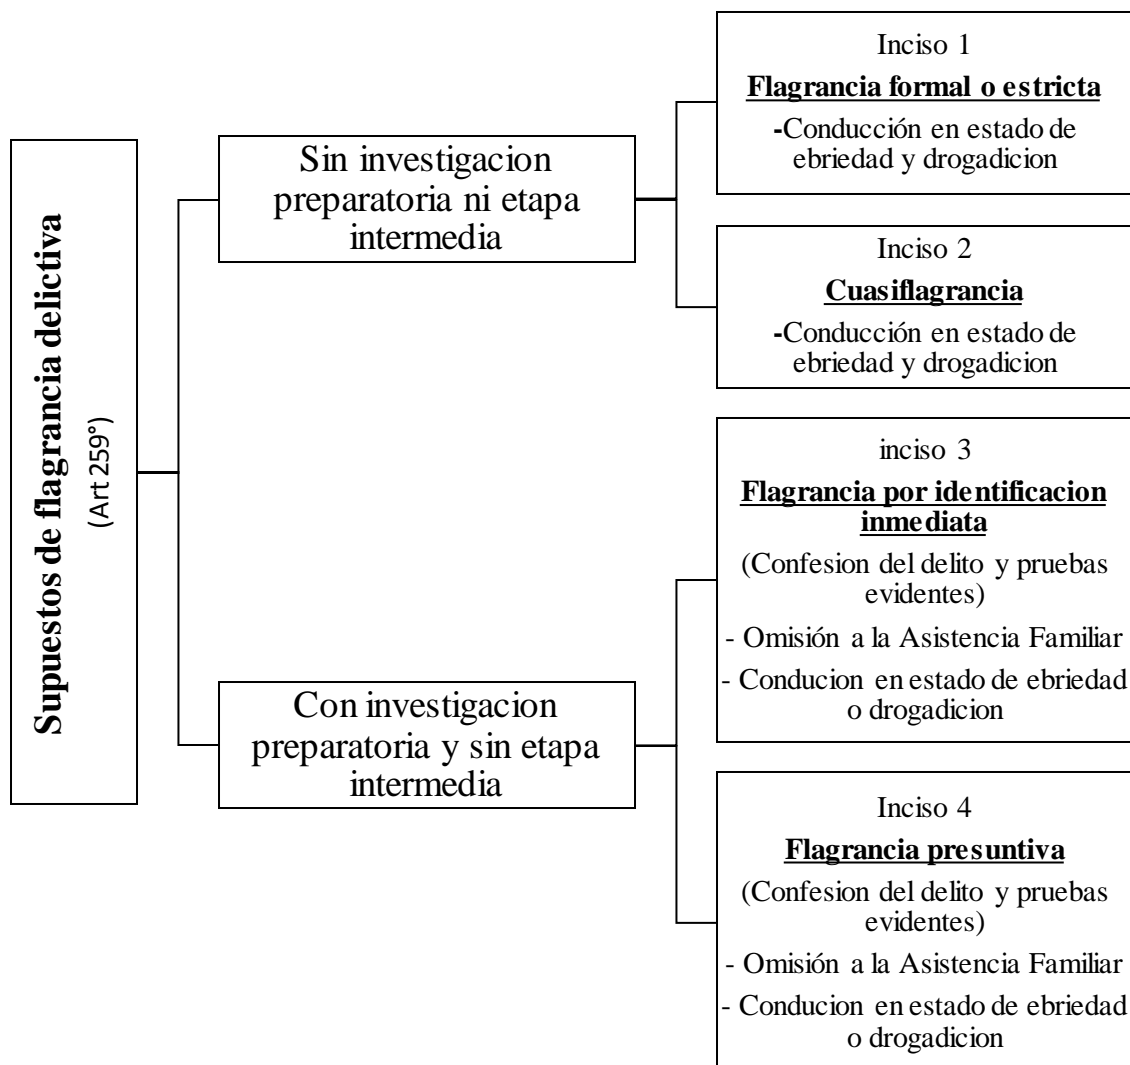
Supuestos de flagrancia delictiva
(Art 259°)

Sin investigacion preparatoria ni etapa intermedia

Inciso 1
Flagrancia formal o estricta
-Conducción en estado de ebriedad y drogadicion

Inciso 2
Cuasiflagrancia
-Conducción en estado de ebriedad y drogadicion

Con investigacion preparatoria y sin etapa intermedia

inciso 3
Flagrancia por identificacion inmediata
(Confesion del delito y pruebas evidentes)
- Omisión a la Asistencia Familiar
- Conducion en estado de ebriedad o drogadicion

Inciso 4
Flagrancia presuntiva
(Confesion del delito y pruebas evidentes)
- Omisión a la Asistencia Familiar
- Conducion en estado de ebriedad o drogadicion